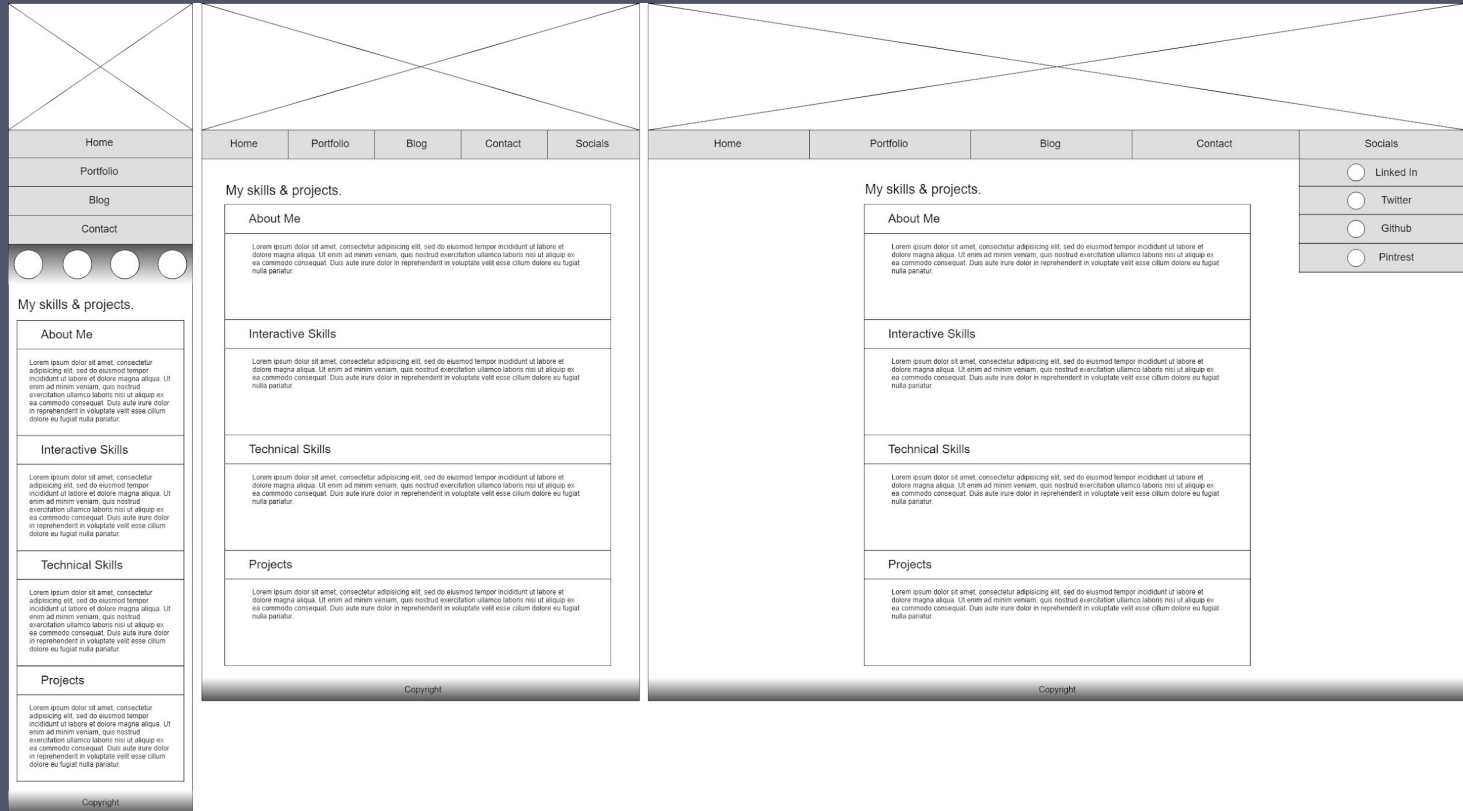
Home
Portfolio
Blog
Contact

My skills & projects.

About Me

Lorem ipsum dolor sit amet, consectetur adipisicing elit, sed do eiusmod tempor incididunt ut labore et dolore magna aliqua. Ut enim ad minim veniam, quis nostrud exercitation ullamco laboris nisi ut aliquip ex ea commodo consequat. Duis aute irure dolor in reprehenderit in voluptate velit esse cillum dolore eu fugiat nulla pariatur.

Interactive Skills

Lorem ipsum dolor sit amet, consectetur adipisicing elit, sed do eiusmod tempor incididunt ut labore et dolore magna aliqua. Ut enim ad minim veniam, quis nostrud exercitation ullamco laboris nisi ut aliquip ex ea commodo consequat. Duis aute irure dolor in reprehenderit in voluptate velit esse cillum dolore eu fugiat nulla pariatur.

Technical Skills

Lorem ipsum dolor sit amet, consectetur adipisicing elit, sed do eiusmod tempor incididunt ut labore et dolore magna aliqua. Ut enim ad minim veniam, quis nostrud exercitation ullamco laboris nisi ut aliquip ex ea commodo consequat. Duis aute irure dolor in reprehenderit in voluptate velit esse cillum dolore eu fugiat nulla pariatur.

Projects

Lorem ipsum dolor sit amet, consectetur adipisicing elit, sed do eiusmod tempor incididunt ut labore et dolore magna aliqua. Ut enim ad minim veniam, quis nostrud exercitation ullamco laboris nisi ut aliquip ex ea commodo consequat. Duis aute irure dolor in reprehenderit in voluptate velit esse cillum dolore eu fugiat nulla pariatur.

Copyright

| Home | Portfolio | Blog | Contact | Socials |
|---|---|---|---|---|

My skills & projects.

About Me

Lorem ipsum dolor sit amet, consectetur adipisicing elit, sed do eiusmod tempor incididunt ut labore et dolore magna aliqua. Ut enim ad minim veniam, quis nostrud exercitation ullamco laboris nisi ut aliquip ex ea commodo consequat. Duis aute irure dolor in reprehenderit in voluptate velit esse cillum dolore eu fugiat nulla pariatur.

Interactive Skills

Lorem ipsum dolor sit amet, consectetur adipisicing elit, sed do eiusmod tempor incididunt ut labore et dolore magna aliqua. Ut enim ad minim veniam, quis nostrud exercitation ullamco laboris nisi ut aliquip ex ea commodo consequat. Duis aute irure dolor in reprehenderit in voluptate velit esse cillum dolore eu fugiat nulla pariatur.

Technical Skills

Lorem ipsum dolor sit amet, consectetur adipisicing elit, sed do eiusmod tempor incididunt ut labore et dolore magna aliqua. Ut enim ad minim veniam, quis nostrud exercitation ullamco laboris nisi ut aliquip ex ea commodo consequat. Duis aute irure dolor in reprehenderit in voluptate velit esse cillum dolore eu fugiat nulla pariatur.

Projects

Lorem ipsum dolor sit amet, consectetur adipisicing elit, sed do eiusmod tempor incididunt ut labore et dolore magna aliqua. Ut enim ad minim veniam, quis nostrud exercitation ullamco laboris nisi ut aliquip ex ea commodo consequat. Duis aute irure dolor in reprehenderit in voluptate velit esse cillum dolore eu fugiat nulla pariatur.

Copyright

| Home | Portfolio | Blog | Contact | Socials |
|---|---|---|---|---|

Linked In
Twitter
Github
Pintrest

My skills & projects.

About Me

Lorem ipsum dolor sit amet, consectetur adipisicing elit, sed do eiusmod tempor incididunt ut labore et dolore magna aliqua. Ut enim ad minim veniam, quis nostrud exercitation ullamco laboris nisi ut aliquip ex ea commodo consequat. Duis aute irure dolor in reprehenderit in voluptate velit esse cillum dolore eu fugiat nulla pariatur.

Interactive Skills

Lorem ipsum dolor sit amet, consectetur adipisicing elit, sed do eiusmod tempor incididunt ut labore et dolore magna aliqua. Ut enim ad minim veniam, quis nostrud exercitation ullamco laboris nisi ut aliquip ex ea commodo consequat. Duis aute irure dolor in reprehenderit in voluptate velit esse cillum dolore eu fugiat nulla pariatur.

Technical Skills

Lorem ipsum dolor sit amet, consectetur adipisicing elit, sed do eiusmod tempor incididunt ut labore et dolore magna aliqua. Ut enim ad minim veniam, quis nostrud exercitation ullamco laboris nisi ut aliquip ex ea commodo consequat. Duis aute irure dolor in reprehenderit in voluptate velit esse cillum dolore eu fugiat nulla pariatur.

Projects

Lorem ipsum dolor sit amet, consectetur adipisicing elit, sed do eiusmod tempor incididunt ut labore et dolore magna aliqua. Ut enim ad minim veniam, quis nostrud exercitation ullamco laboris nisi ut aliquip ex ea commodo consequat. Duis aute irure dolor in reprehenderit in voluptate velit esse cillum dolore eu fugiat nulla pariatur.

Copyright